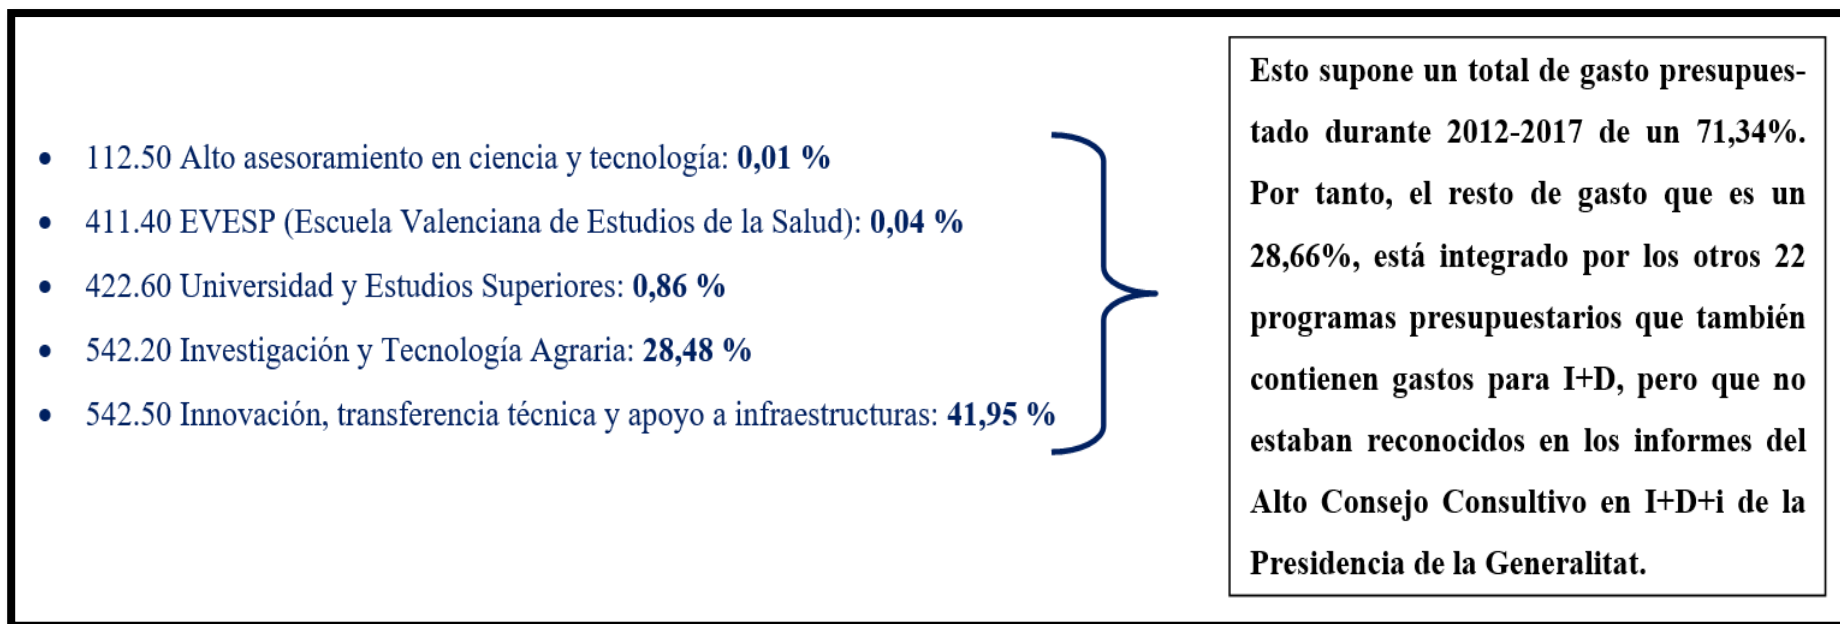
- 112.50 Alto asesoramiento en ciencia y tecnología: **0,01 %**
- 411.40 EVESP (Escuela Valenciana de Estudios de la Salud): **0,04 %**
- 422.60 Universidad y Estudios Superiores: **0,86 %**
- 542.20 Investigación y Tecnología Agraria: **28,48 %**
- 542.50 Innovación, transferencia técnica y apoyo a infraestructuras: **41,95 %**

Esto supone un total de gasto presupuestado durante 2012-2017 de un 71,34%. Por tanto, el resto de gasto que es un 28,66%, está integrado por los otros 22 programas presupuestarios que también contienen gastos para I+D, pero que no estaban reconocidos en los informes del Alto Consejo Consultivo en I+D+i de la Presidencia de la Generalitat.